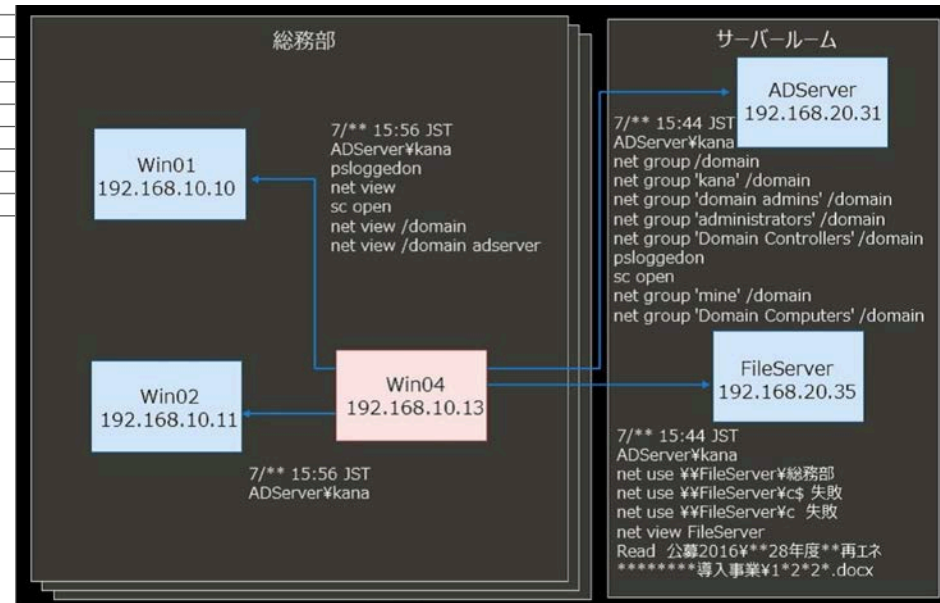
総務部

サーバールーム

ADServer
192.168.20.31

7/** 15:56 JST
ADServer¥kana
psloggedon
net view
sc open
net view /domain
net view /domain adserver

Win01
192.168.10.10

7/** 15:44 JST
ADServer¥kana
net group /domain
net group 'kana' /domain
net group 'domain admins' /domain
net group 'administrators' /domain
net group 'Domain Controllers' /domain
psloggedon
sc open
net group 'mine' /domain
net group 'Domain Computers' /domain

Win02
192.168.10.11

Win04
192.168.10.13

FileServer
192.168.20.35

7/** 15:56 JST
ADServer¥kana

7/** 15:44 JST
ADServer¥kana
net use ¥¥FileServer¥総務部
net use ¥¥FileServer¥c$ 失敗
net use ¥¥FileServer¥c 失敗
net view FileServer
Read 公募2016¥**28年度**再エネ
********導入事業¥1*2*2*.docx